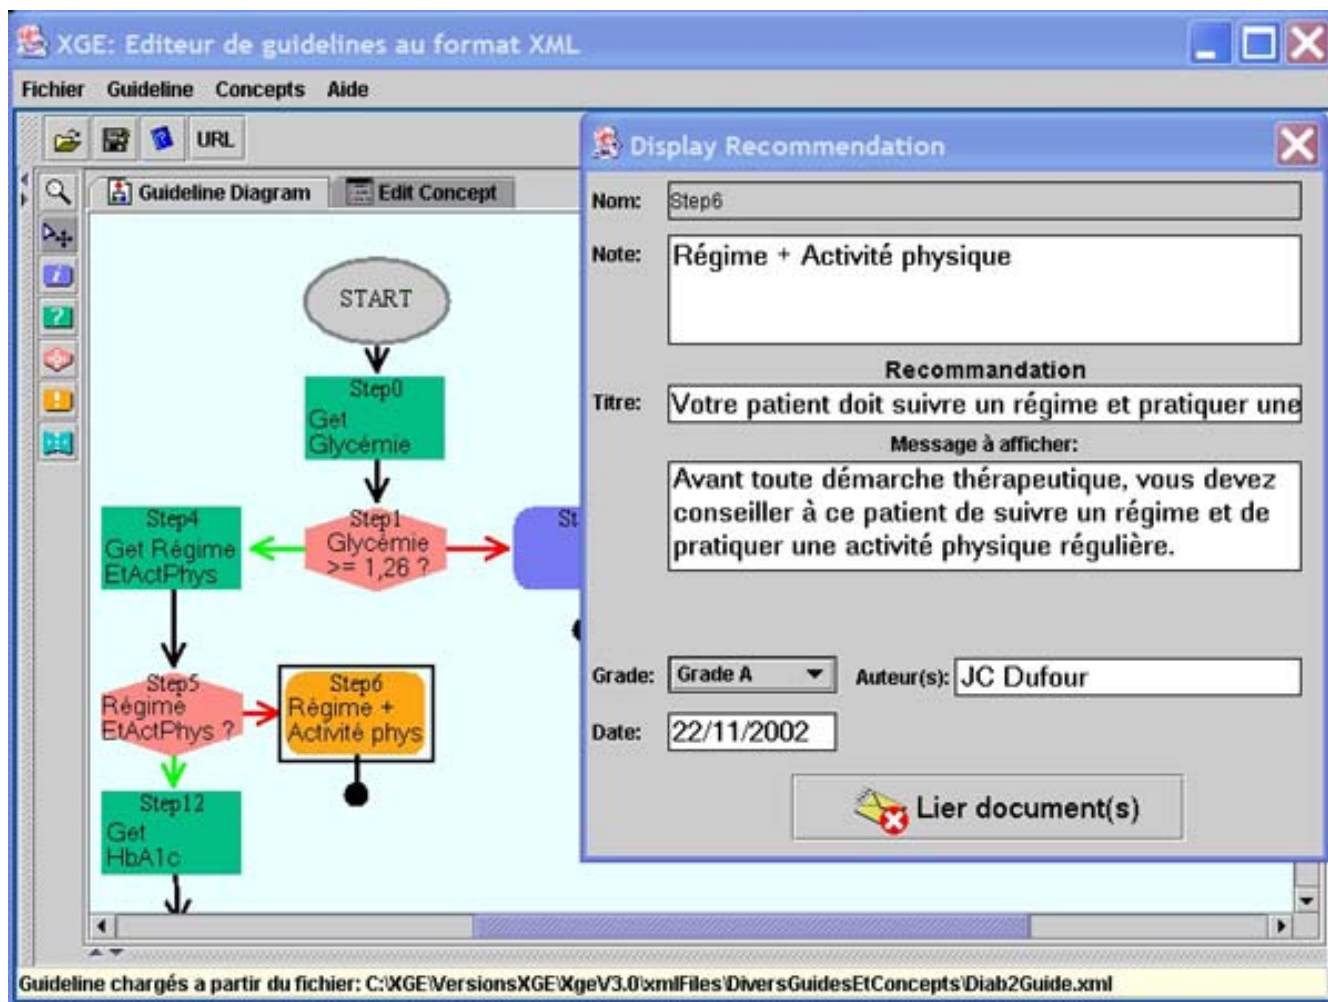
XGE: Editeur de guidelines au format XML

Fichier Guideline Concepts Aide

URL

Guideline Diagram Edit Concept

START

Step0
Get
Glycémie

Step1
Glycémie
>= 1,26 ?

St

Step4
Get Régime
EtActPhys

Step5
Régime
EtActPhys ?

Step6
Régime +
Activité phys

Step12
Get
HbA1c

Display Recommendation

Nom: Step6

Note: Régime + Activité physique

Recommandation

Titre: Votre patient doit suivre un régime et pratiquer une

Message à afficher:

Avant toute démarche thérapeutique, vous devez conseiller à ce patient de suivre un régime et de pratiquer une activité physique régulière.

Grade: Grade A Auteur(s): JC Dufour

Date: 22/11/2002

Lier document(s)

Guideline chargés a partir du fichier: C:\XGE\VersionsXGE\XgeV3.0\xmlFiles\DiversGuidesEtConcepts\Diab2Guide.xml